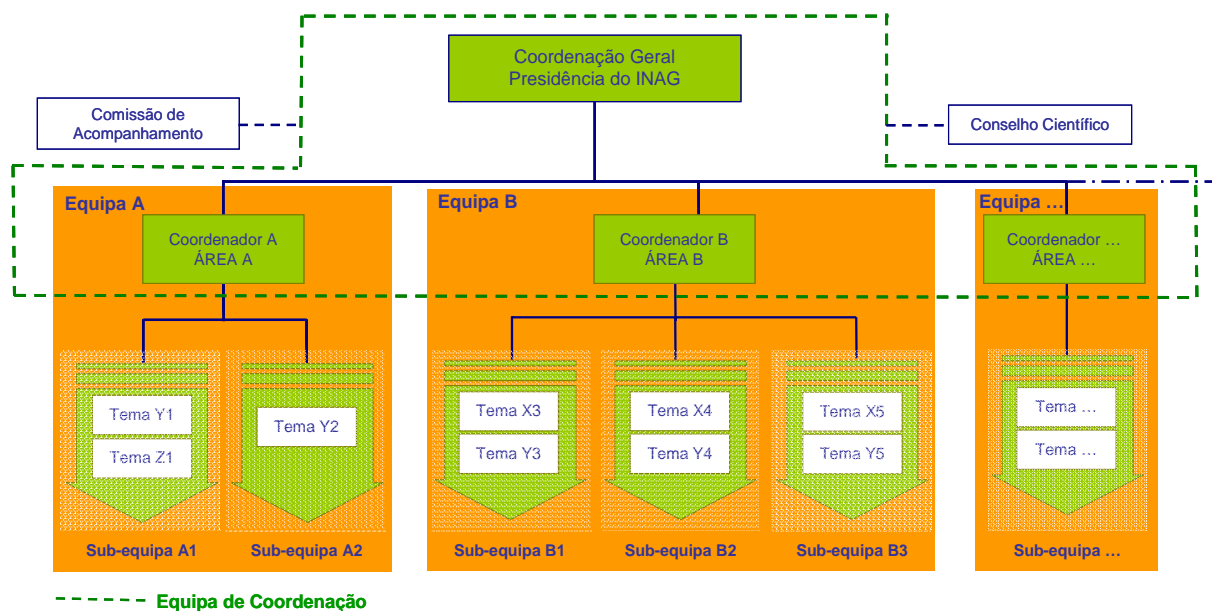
Coordenação Geral
Presidência do INAG

Comissão de Acompanhamento

Conselho Científico

Equipa A

Coordenador A
ÁREA A

Tema Y1

Tema Z1

Tema Y2

Sub-equipa A1

Sub-equipa A2

Equipa B

Coordenador B
ÁREA B

Tema X3

Tema Y3

Tema X4

Tema Y4

Tema X5

Tema Y5

Sub-equipa B1

Sub-equipa B2

Sub-equipa B3

Equipa …

Coordenador …
ÁREA …

Tema …

Tema …

Sub-equipa …

Equipa de Coordenação